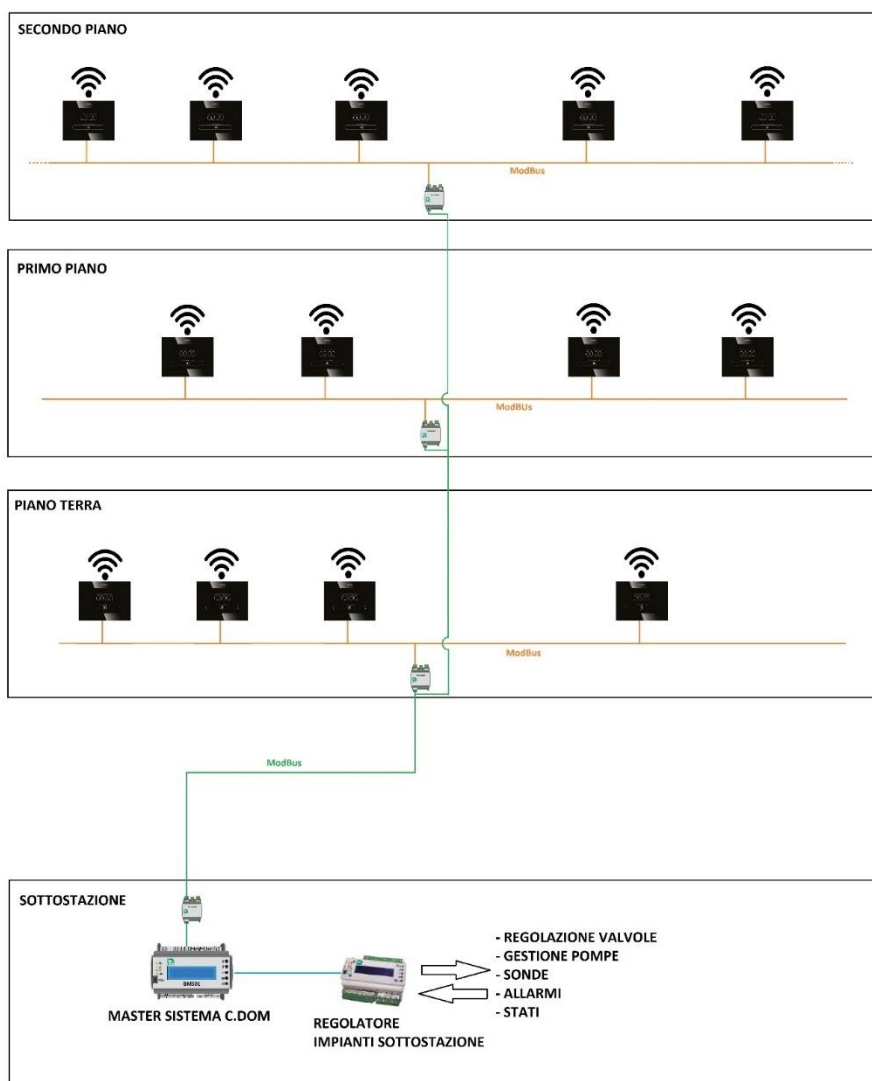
SECONDO PIANO

ModBus

PRIMO PIANO

ModBUs

PIANO TERRA

ModBus

ModBus

SOTTOSTAZIONE

MASTER SISTEMA C.DOM

REGOLATORE IMPIANTI SOTTOSTAZIONE

- REGOLAZIONE VALVOLE
- GESTIONE POMPE
- SONDE
- ALLARMI
- STATI